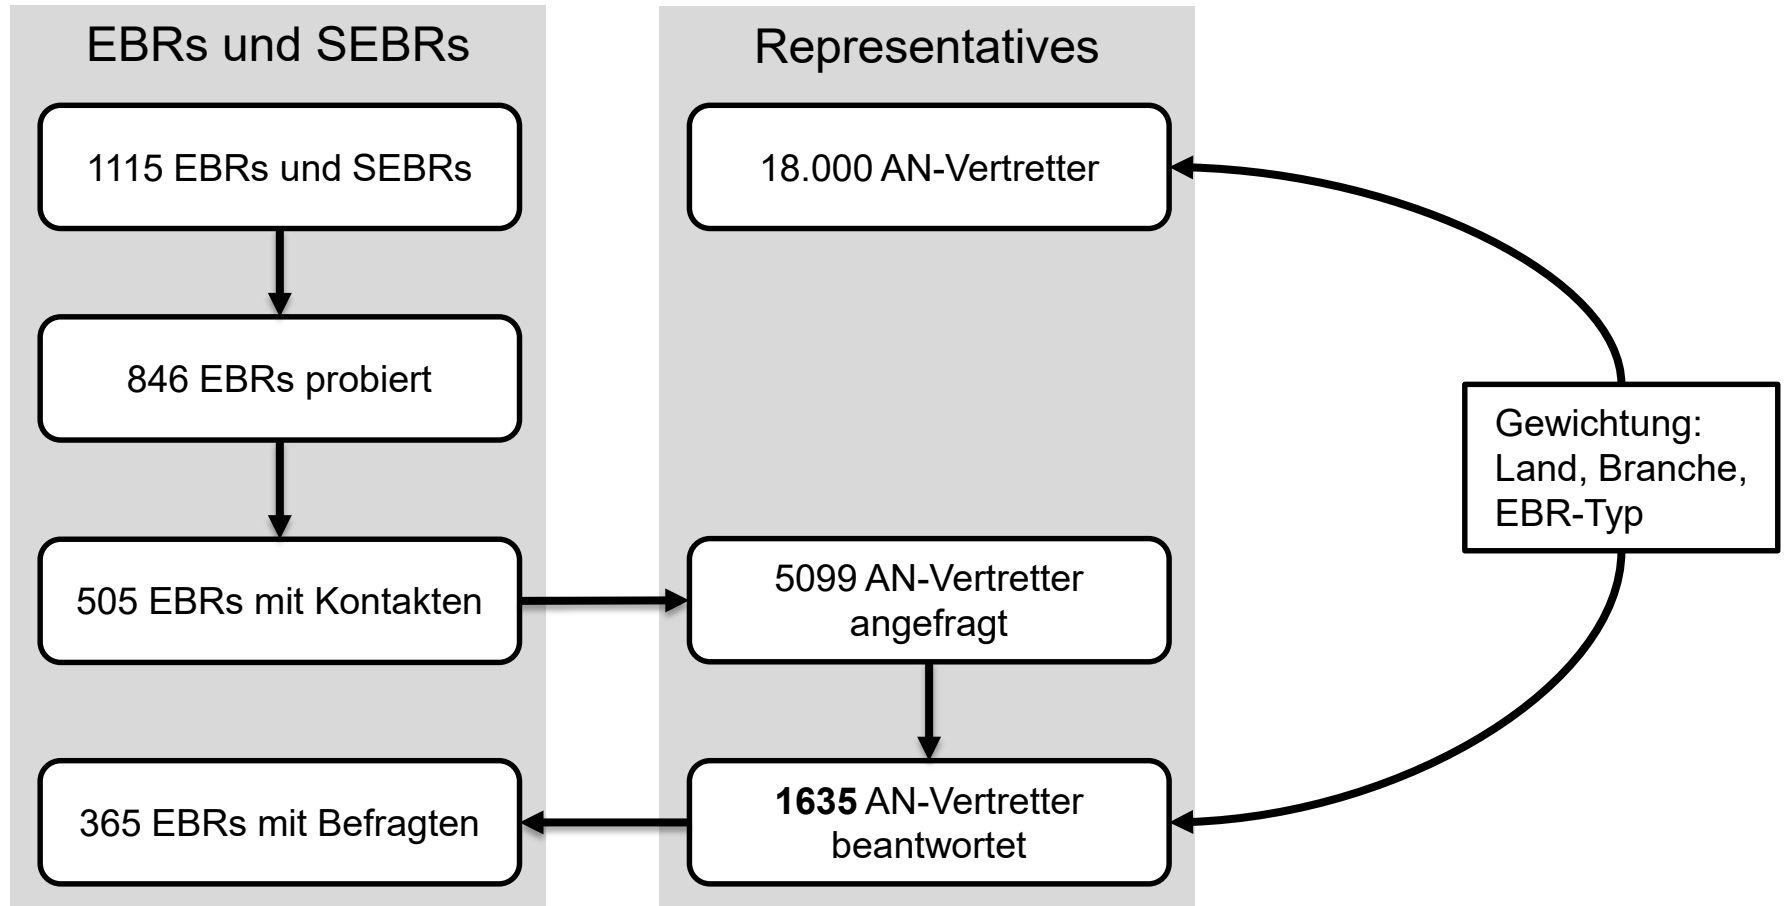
EBRs und SEBRs

1115 EBRs und SEBRs

846 EBRs probiert

505 EBRs mit Kontakten

365 EBRs mit Befragten

Representatives

18.000 AN-Vertretter

5099 AN-Vertretter angefragt

**1635** AN-Vertretter beantwortet

Gewichtung: Land, Branche, EBR-Typ